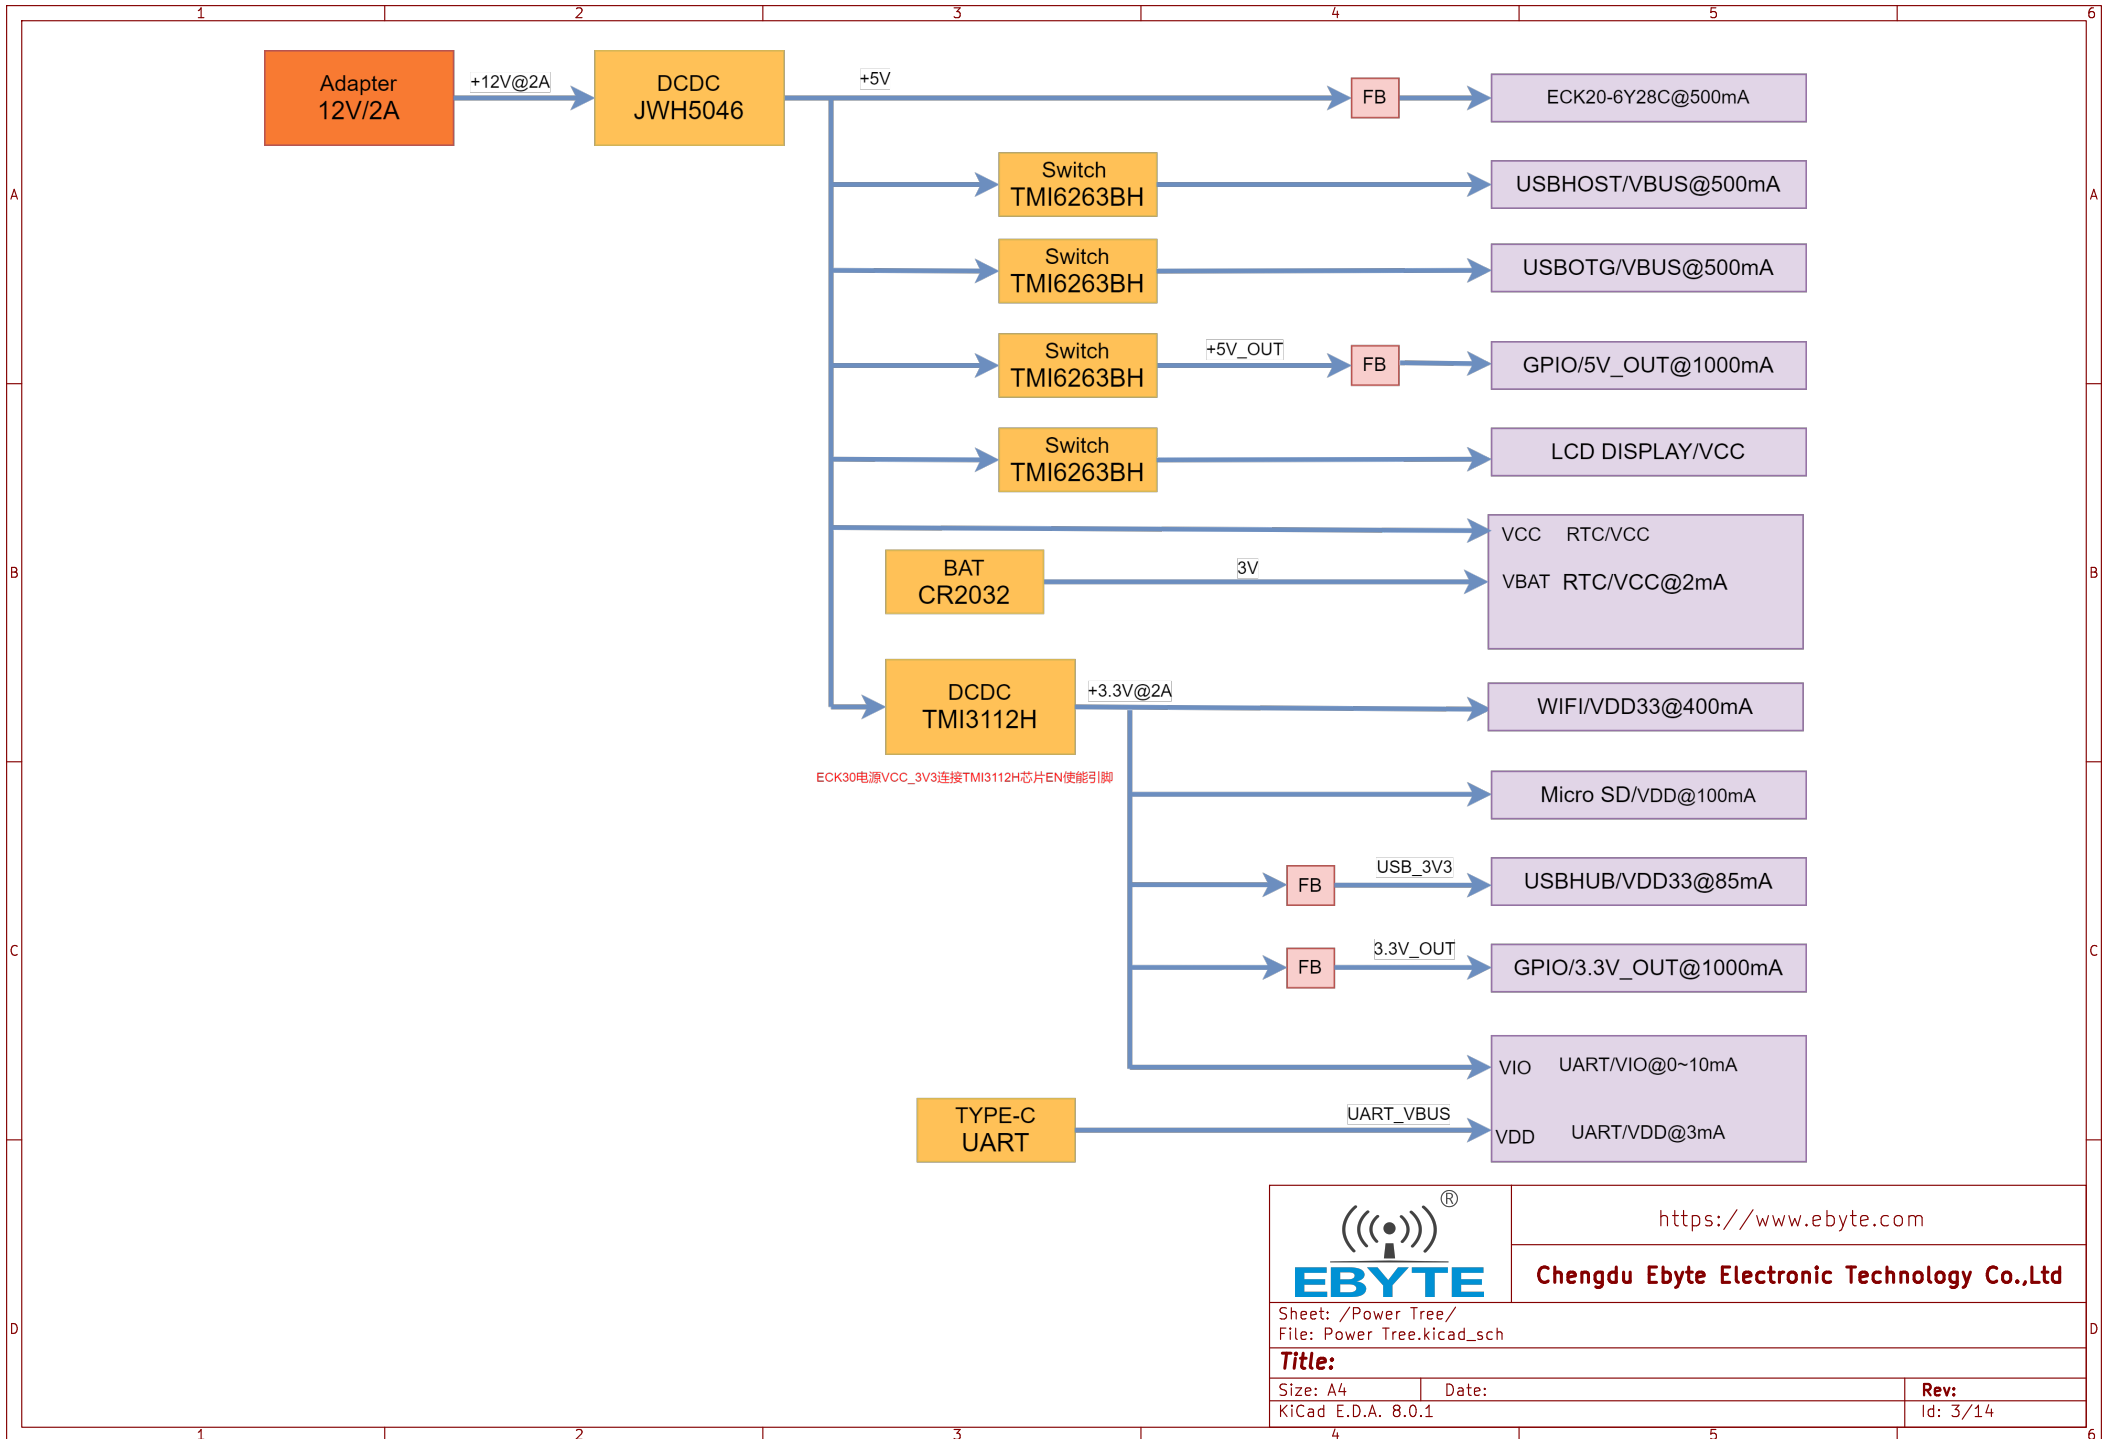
1 2 3 4 5 6

A

Adapter
12V/2A

+12V@2A

DCDC
JWH5046

+5V

FB

ECK20-6Y28C@500mA

Switch
TMI6263BH

USBHOST/VBUS@500mA

Switch
TMI6263BH

USBOTG/VBUS@500mA

Switch
TMI6263BH

+5V_OUT

FB

GPIO/5V_OUT@1000mA

Switch
TMI6263BH

LCD DISPLAY/VCC

B

VCC RTC/VCC

BAT
CR2032

3V

VBAT RTC/VCC@2mA

DCDC
TMI3112H

+3.3V@2A

WIFI/VDD33@400mA

ECK30电源VCC_3V3连接TMI3112H芯片EN使能引脚

Micro SD/VDD@100mA

C

FB

USB_3V3

USBHUB/VDD33@85mA

FB

3.3V_OUT

GPIO/3.3V_OUT@1000mA

VIO UART/VIO@0~10mA

TYPE-C
UART

UART_VBUS

VDD UART/VDD@3mA

®
EBYTE

https://www.ebyte.com

Chengdu Ebyte Electronic Technology Co.,Ltd

D

Sheet: /Power Tree/
File: Power Tree.kicad_sch

Title:

Size: A4 Date: Rev:
KiCad E.D.A. 8.0.1 Id: 3/14

1 2 3 4 5 6